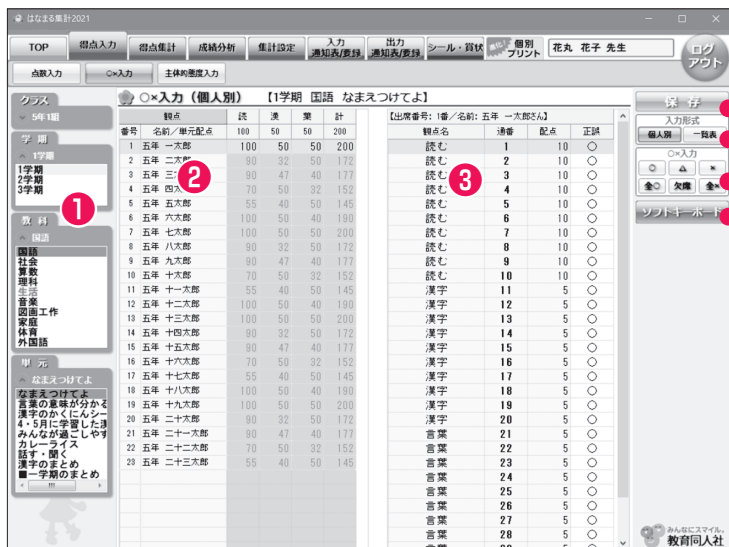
はなまる集計2021

TOP 得点入力 得点集計 成績分析 集計設定 入力 通知表/要録 出力 通知表/要録 シール・賞状 個別プリント 花丸 花子 先生 ログアウト

点数入力 ○×入力 主体的態度入力

クラス
5年1組

学期
1学期
1学期
2学期
3学期

教科
国語
国語
社会
算数
理科
生活
音楽
図画工作
家庭
体育
外国語

単元
なまえつけてよ
なまえつけてよ
言葉の意味が分かる
漢字のかくにんシー
4・5月に学習した漢
みんなが過ごしやす
カレーライス
話す・聞く
漢字のまとめ
■一学期のまとめ

○×入力（個人別） 【1学期 国語 なまえつけてよ】

| 番号 | 名前／単元配点 | 読 | 漢 | 葉 | 計 |
|---|---|---|---|---|---|
| | | 100 | 50 | 50 | 200 |
| 1 | 五年 一太郎 | 100 | 50 | 50 | 200 |
| 2 | 五年 二太郎 | 90 | 32 | 50 | 172 |
| 3 | 五年 三太郎 | 90 | 47 | 40 | 177 |
| 4 | 五年 四太郎 | 70 | 50 | 32 | 152 |
| 5 | 五年 五太郎 | 55 | 40 | 50 | 145 |
| 6 | 五年 六太郎 | 100 | 50 | 40 | 190 |
| 7 | 五年 七太郎 | 100 | 50 | 50 | 200 |
| 8 | 五年 八太郎 | 90 | 32 | 50 | 172 |
| 9 | 五年 九太郎 | 90 | 47 | 40 | 177 |
| 10 | 五年 十太郎 | 70 | 50 | 32 | 152 |
| 11 | 五年 十一太郎 | 55 | 40 | 50 | 145 |
| 12 | 五年 十二太郎 | 100 | 50 | 40 | 190 |
| 13 | 五年 十三太郎 | 100 | 50 | 50 | 200 |
| 14 | 五年 十四太郎 | 90 | 32 | 50 | 172 |
| 15 | 五年 十五太郎 | 90 | 47 | 40 | 177 |
| 16 | 五年 十六太郎 | 70 | 50 | 32 | 152 |
| 17 | 五年 十七太郎 | 55 | 40 | 50 | 145 |
| 18 | 五年 十八太郎 | 100 | 50 | 40 | 190 |
| 19 | 五年 十九太郎 | 100 | 50 | 50 | 200 |
| 20 | 五年 二十太郎 | 90 | 32 | 50 | 172 |
| 21 | 五年 二十一太郎 | 90 | 47 | 40 | 177 |
| 22 | 五年 二十二太郎 | 70 | 50 | 32 | 152 |
| 23 | 五年 二十三太郎 | 55 | 40 | 50 | 145 |

【出席番号：1番／名前：五年 一太郎さん】

| 観点名 | 通番 | 配点 | 正誤 |
|---|---|---|---|
| 読む | 1 | 10 | ○ |
| 読む | 2 | 10 | ○ |
| 読む | 3 | 10 | ○ |
| 読む | 4 | 10 | ○ |
| 読む | 5 | 10 | ○ |
| 読む | 6 | 10 | ○ |
| 読む | 7 | 10 | ○ |
| 読む | 8 | 10 | ○ |
| 読む | 9 | 10 | ○ |
| 読む | 10 | 10 | ○ |
| 漢字 | 11 | 5 | ○ |
| 漢字 | 12 | 5 | ○ |
| 漢字 | 13 | 5 | ○ |
| 漢字 | 14 | 5 | ○ |
| 漢字 | 15 | 5 | ○ |
| 漢字 | 16 | 5 | ○ |
| 漢字 | 17 | 5 | ○ |
| 漢字 | 18 | 5 | ○ |
| 漢字 | 19 | 5 | ○ |
| 漢字 | 20 | 5 | ○ |
| 言葉 | 21 | 5 | ○ |
| 言葉 | 22 | 5 | ○ |
| 言葉 | 23 | 5 | ○ |
| 言葉 | 24 | 5 | ○ |
| 言葉 | 25 | 5 | ○ |
| 言葉 | 26 | 5 | ○ |
| 言葉 | 27 | 5 | ○ |
| 言葉 | 28 | 5 | ○ |

保存
入力形式
個人別 一覧表
○×入力
○ △ ×
全○ 欠席 全×
ソフトキーボード

みんなにスマイル。教育同人社

❶ ❷ ❸